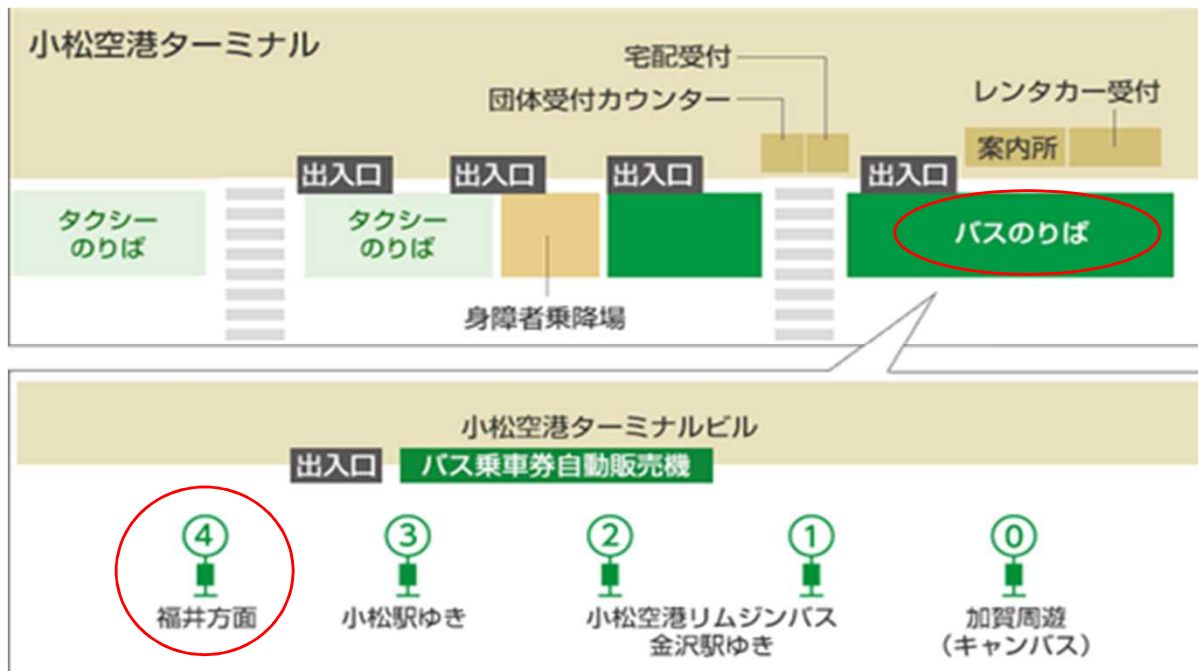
小松空港ターミナル

宅配受付

団体受付カウンター

レンタカー受付

案内所

出入口

出入口

出入口

出入口

タクシーのりば

タクシーのりば

バスのりば

身障者乗降場

小松空港ターミナルビル

出入口

バス乗車券自動販売機

④
福井方面

③
小松駅ゆき

②

①
小松空港リムジンバス
金沢駅ゆき

⓪
加賀周遊
（キャンバス）